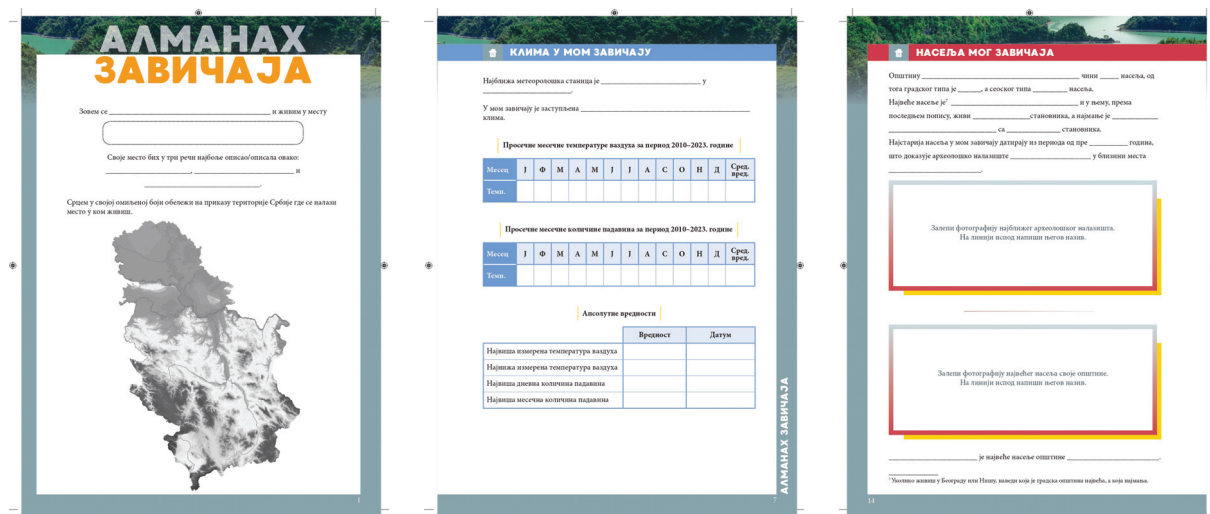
АЛМАНАХ
ЗАВИЧАЈА

Зовем се ______________________________ и живим у месту

Своје место бих у три речи најбоље описао/описала овако:
______________________, ______________________ и
______________________.

Срцем у својој омиљеној боји обележи на приказу територије Србије где се налази место у ком живиш.

1

КЛИМА У МОМ ЗАВИЧАЈУ

Најближа метеоролошка станица је ______________________ у ______________________.

У мом завичају је заступљена ______________________ клима.

Просечне месечне температуре ваздуха за период 2010–2023. године

| Месец | Ј | Ф | М | А | М | Ј | Ј | А | С | О | Н | Д | Сред. вред. |
|---|---|---|---|---|---|---|---|---|---|---|---|---|---|
| Темп. | | | | | | | | | | | | | |

Просечне месечне количине падавина за период 2010–2023. године

| Месец | Ј | Ф | М | А | М | Ј | Ј | А | С | О | Н | Д | Сред. вред. |
|---|---|---|---|---|---|---|---|---|---|---|---|---|---|
| Пад. | | | | | | | | | | | | | |

Апсолутне вредности

| | Вредност | Датум |
|---|---|---|
| Највиша измерена температура ваздуха | | |
| Најнижа измерена температура ваздуха | | |
| Највиша дневна количина падавина | | |
| Највиша месечна количина падавина | | |

7

АЛМАНАХ ЗАВИЧАЈА

НАСЕЉА МОГ ЗАВИЧАЈА

Општину ______________________ чини _____ насеља, од тога градског типа је ______, а сеоског типа ________ насеља.
Највеће насеље је¹ ______________________ и у њему, према последњем попису, живи ____________ становника, а најмање је ____________ са ____________ становника.
Најстарија насеља у мом завичају датирају из периода од пре __________ година, што доказује археолошко налазиште ______________________ у близини места ______________________.

Залепи фотографију најближег археолошког налазишта. На линији испод напиши његов назив.

Залепи фотографију највећег насеља своје општине. На линији испод напиши његов назив.

______________________ је највеће насеље општине ______________________.

¹Уколико живиш у Београду или Нишу, наведи која је градска општина највећа, а која најмања.

14